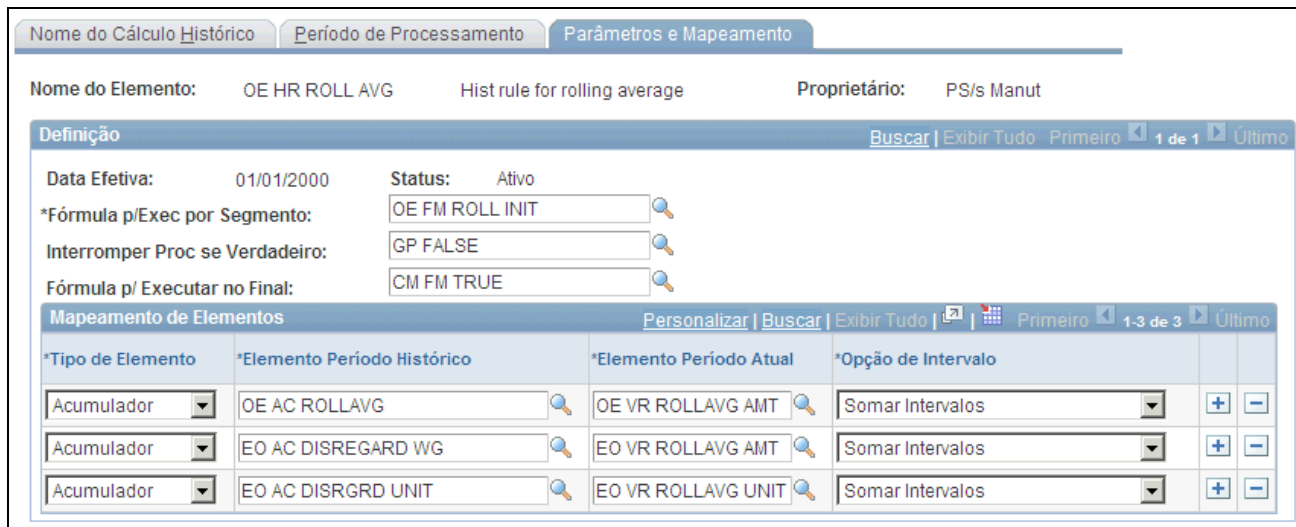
Nome do Cálculo Histórico | Período de Processamento | Parâmetros e Mapeamento

Nome do Elemento: OE HR ROLL AVG Hist rule for rolling average Proprietário: PS/s Manut

Definição
Buscar | Exibir Tudo Primeiro 1 de 1 Último

Data Efetiva: 01/01/2000 Status: Ativo

*Fórmula p/Exec por Segmento: OE FM ROLL INIT

Interromper Proc se Verdadeiro: GP FALSE

Fórmula p/ Executar no Final: CM FM TRUE

Mapeamento de Elementos
Personalizar | Buscar | Exibir Tudo | Primeiro 1-3 de 3 Último

| *Tipo de Elemento | *Elemento Período Histórico | *Elemento Período Atual | *Opção de Intervalo | | |
|---|---|---|---|---|---|
| Acumulador | OE AC ROLLAVG | OE VR ROLLAVG AMT | Somar Intervalos | + | − |
| Acumulador | EO AC DISREGARD WG | EO VR ROLLAVG AMT | Somar Intervalos | + | − |
| Acumulador | EO AC DISRGRD UNIT | EO VR ROLLAVG UNIT | Somar Intervalos | + | − |